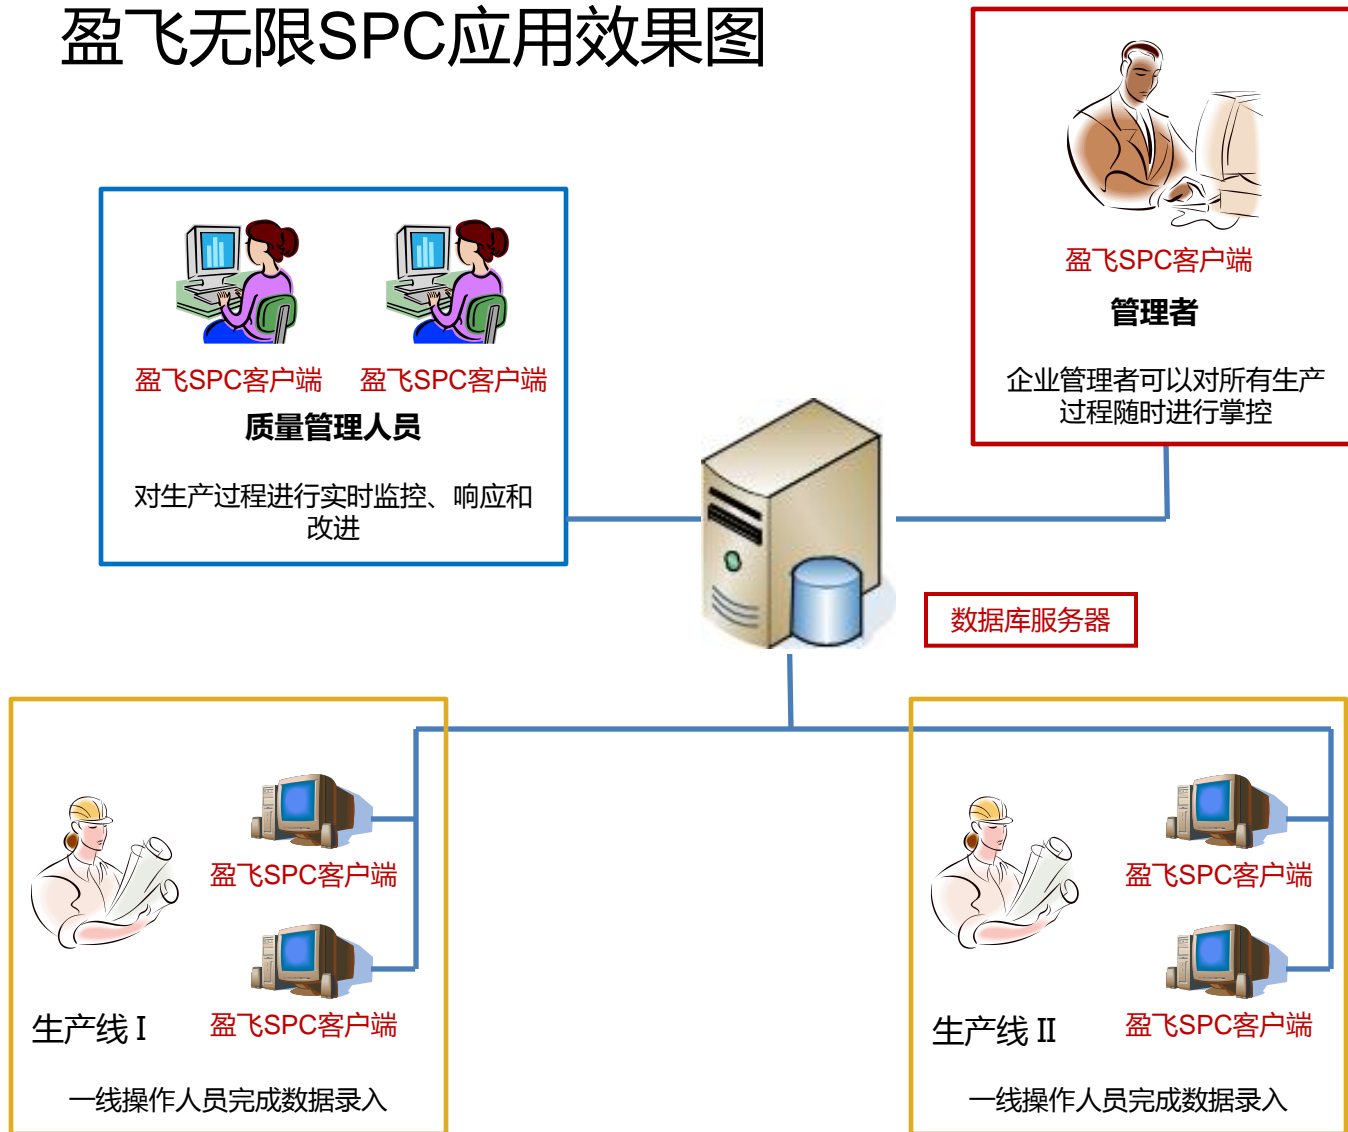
盈飞无限SPC应用效果图

盈飞SPC客户端 盈飞SPC客户端
质量管理人员
对生产过程进行实时监控、响应和改进

盈飞SPC客户端
管理者
企业管理者可以对所有生产过程随时进行掌控

数据库服务器

盈飞SPC客户端
盈飞SPC客户端
生产线 I
一线操作人员完成数据录入

盈飞SPC客户端
盈飞SPC客户端
生产线 II
一线操作人员完成数据录入